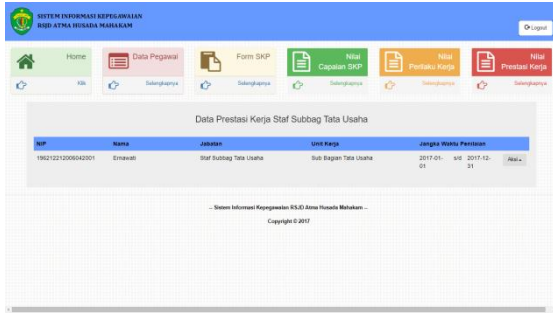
SISTEM INFORMASI KEPEGAWAIAN
RSJD ATMA HUSADA MAHAKAM

Logout

Home
Klik

Data Pegawai
Selengkapnya

Form SKP
Selengkapnya

Nilai Capaian SKP
Selengkapnya

Nilai Perilaku Kerja
Selengkapnya

Nilai Prestasi Kerja
Selengkapnya

Data Prestasi Kerja Staf Subbag Tata Usaha

| NIP | Nama | Jabatan | Unit Kerja | Jangka Waktu Penilaian | |
|---|---|---|---|---|---|
| 196212212006042001 | Ernawati | Staf Subbag Tata Usaha | Sub Bagian Tata Usaha | 2017-01-01 s/d 2017-12-31 | Aksi |

-- Sistem Informasi Kepegawaian RSJD Atma Husada Mahakam --
Copyright © 2017